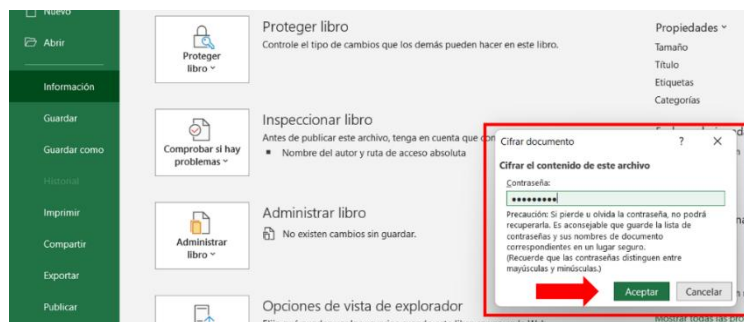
Nuevo
Abrir
Información
Guardar
Guardar como
Historial
Imprimir
Compartir
Exportar
Publicar

Proteger libro
Proteger libro ˅
Proteger libro
Controle el tipo de cambios que los demás pueden hacer en este libro.

Comprobar si hay problemas ˅
Inspeccionar libro
Antes de publicar este archivo, tenga en cuenta que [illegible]
▪ Nombre del autor y ruta de acceso absoluta

Administrar libro ˅
Administrar libro
No existen cambios sin guardar.

Opciones de vista de explorador

Propiedades ˅
Tamaño
Título
Etiquetas
Categorías

Cifrar documento ? ✕
Cifrar el contenido de este archivo
Contraseña:
••••••••••
Precaución: Si pierde u olvida la contraseña, no podrá recuperarla. Es aconsejable que guarde la lista de contraseñas y sus nombres de documento correspondientes en un lugar seguro.
(Recuerde que las contraseñas distinguen entre mayúsculas y minúsculas.)
Aceptar Cancelar

Mostrar todas las pro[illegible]